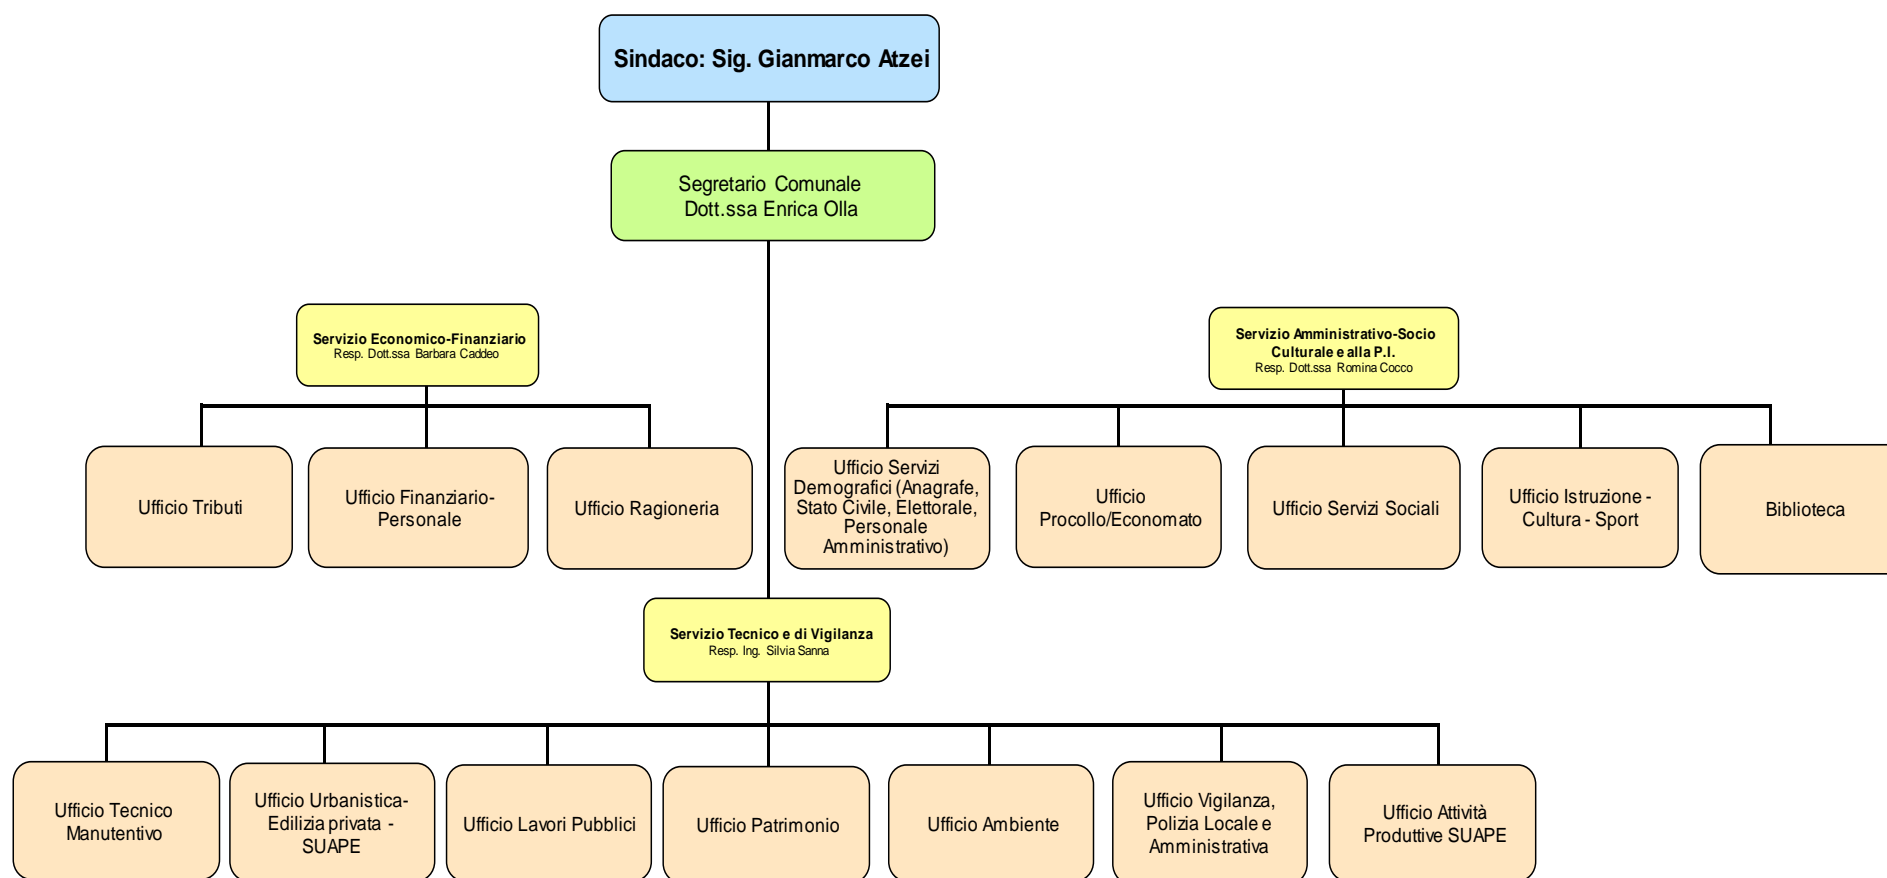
Sindaco: Sig. Gianmarco Atzei

Segretario Comunale
Dott.ssa Enrica Olla

Servizio Economico-Finanziario
Resp. Dott.ssa Barbara Caddeo

Ufficio Tributi

Ufficio Finanziario-Personale

Ufficio Ragioneria

Servizio Amministrativo-Socio Culturale e alla P.I.
Resp. Dott.ssa Romina Cocco

Ufficio Servizi Demografici (Anagrafe, Stato Civile, Elettorale, Personale Amministrativo)

Ufficio Procollo/Economato

Ufficio Servizi Sociali

Ufficio Istruzione - Cultura - Sport

Biblioteca

Servizio Tecnico e di Vigilanza
Resp. Ing. Silvia Sanna

Ufficio Tecnico Manutentivo

Ufficio Urbanistica-Edilizia privata - SUAPE

Ufficio Lavori Pubblici

Ufficio Patrimonio

Ufficio Ambiente

Ufficio Vigilanza, Polizia Locale e Amministrativa

Ufficio Attività Produttive SUAPE